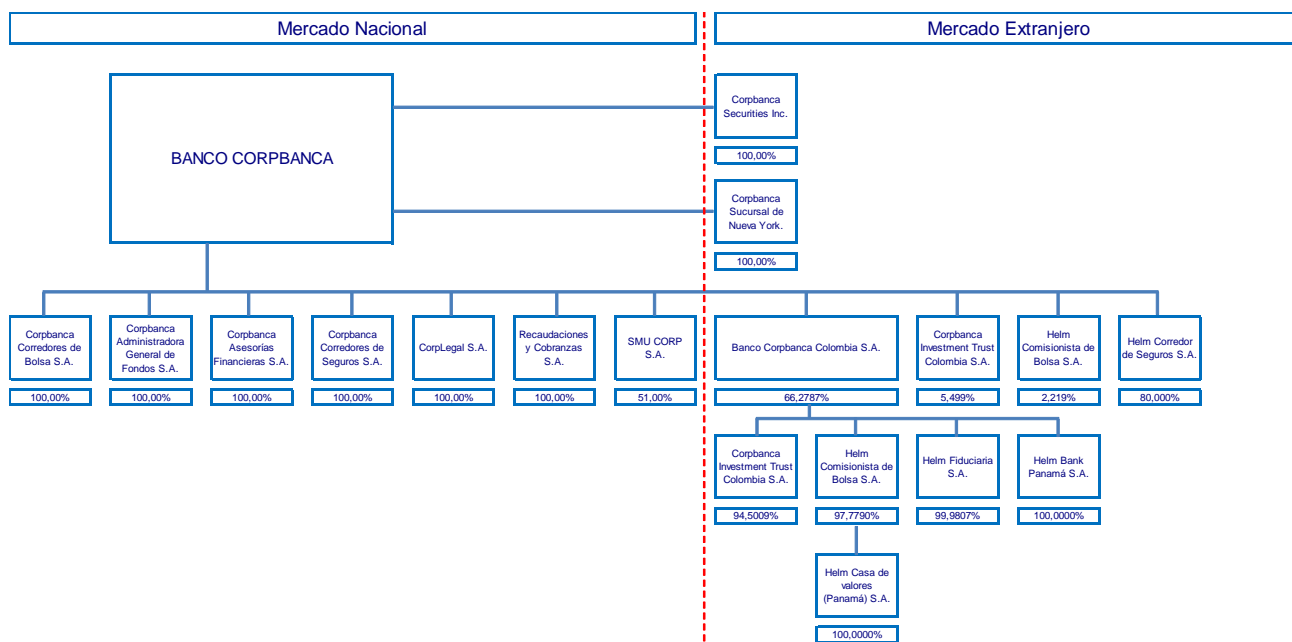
Mercado Nacional

Mercado Extranjero

BANCO CORPBANCA

Corpbanca Securities Inc.

100,00%

Corpbanca Sucursal de Nueva York.

100,00%

Corpbanca Corredores de Bolsa S.A.

100,00%

Corpbanca Administradora General de Fondos S.A.

100,00%

Corpbanca Asesorías Financieras S.A.

100,00%

Corpbanca Corredores de Seguros S.A.

100,00%

CorpLegal S.A.

100,00%

Recaudaciones y Cobranzas S.A.

100,00%

SMU CORP S.A.

51,00%

Banco Corpbanca Colombia S.A.

66,2787%

Corpbanca Investment Trust Colombia S.A.

5,499%

Helm Comisionista de Bolsa S.A.

2,219%

Helm Corredor de Seguros S.A.

80,000%

Corpbanca Investment Trust Colombia S.A.

94,5009%

Helm Comisionista de Bolsa S.A.

97,7790%

Helm Fiduciaria S.A.

99,9807%

Helm Bank Panamá S.A.

100,0000%

Helm Casa de valores (Panamá) S.A.

100,0000%